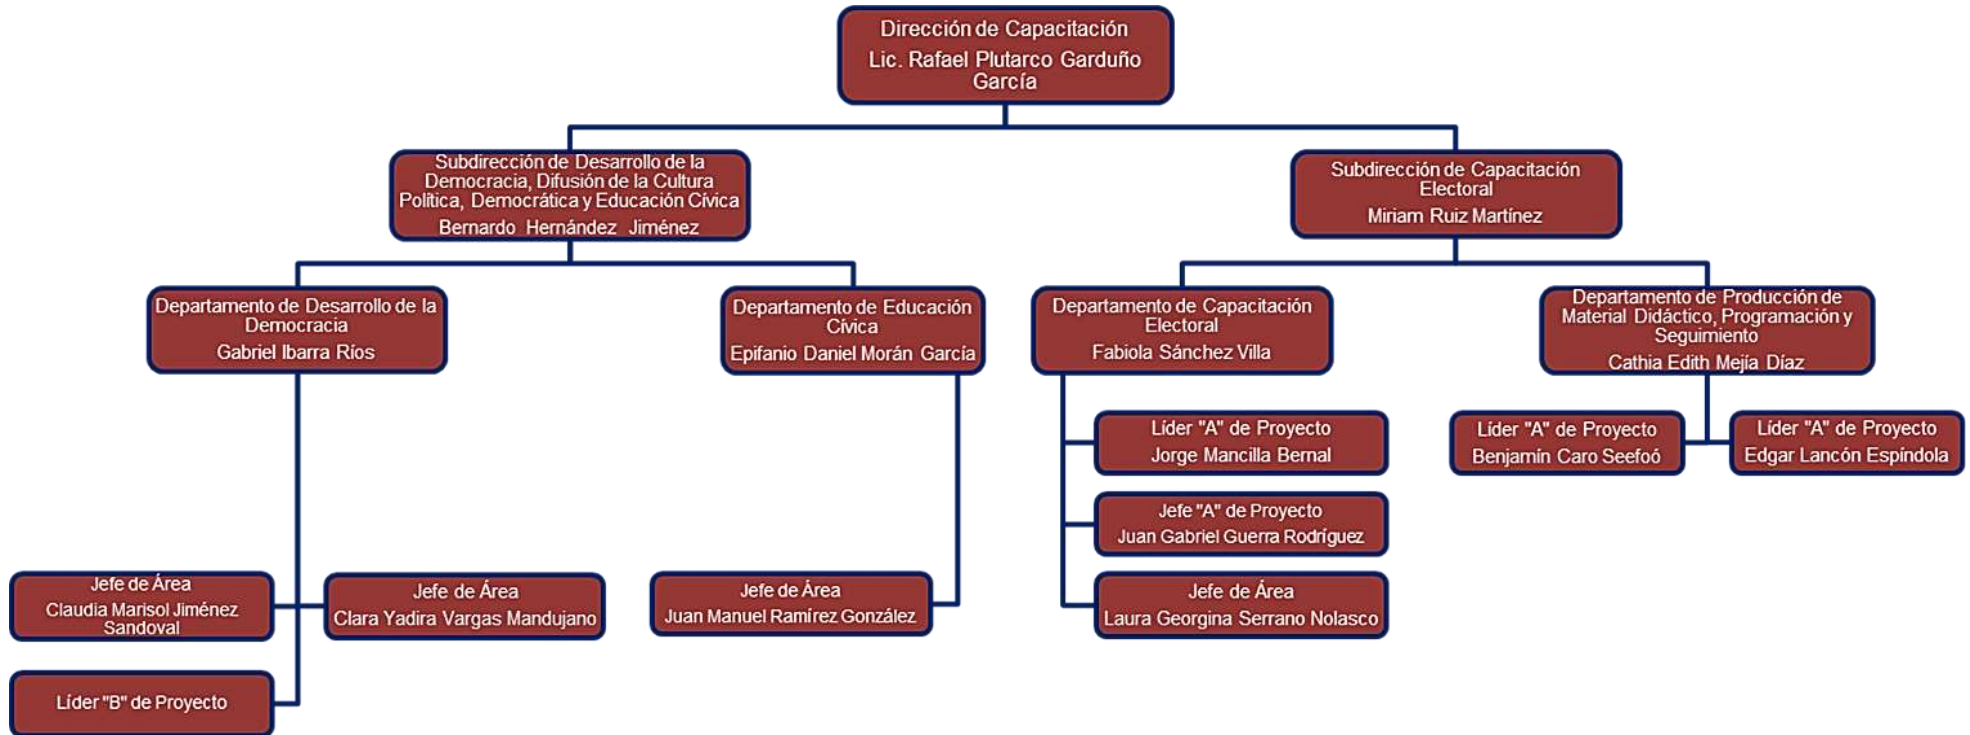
Dirección de Capacitación
Lic. Rafael Plutarco Garduño García

Subdirección de Desarrollo de la Democracia, Difusión de la Cultura Política, Democrática y Educación Cívica
Bernardo Hernández Jiménez

Subdirección de Capacitación Electoral
Miriam Ruiz Martínez

Departamento de Desarrollo de la Democracia
Gabriel Ibarra Ríos

Departamento de Educación Cívica
Epifanio Daniel Morán García

Departamento de Capacitación Electoral
Fabiola Sánchez Villa

Departamento de Producción de Material Didáctico, Programación y Seguimiento
Cathia Edith Mejía Díaz

Líder "A" de Proyecto
Jorge Mancilla Bernal

Líder "A" de Proyecto
Benjamín Caro Seefoó

Líder "A" de Proyecto
Edgar Lancón Espíndola

Jefe "A" de Proyecto
Juan Gabriel Guerra Rodríguez

Jefe de Área
Claudia Marisol Jiménez Sandoval

Jefe de Área
Clara Yadira Vargas Mandujano

Jefe de Área
Juan Manuel Ramírez González

Jefe de Área
Laura Georgina Serrano Nolasco

Líder "B" de Proyecto